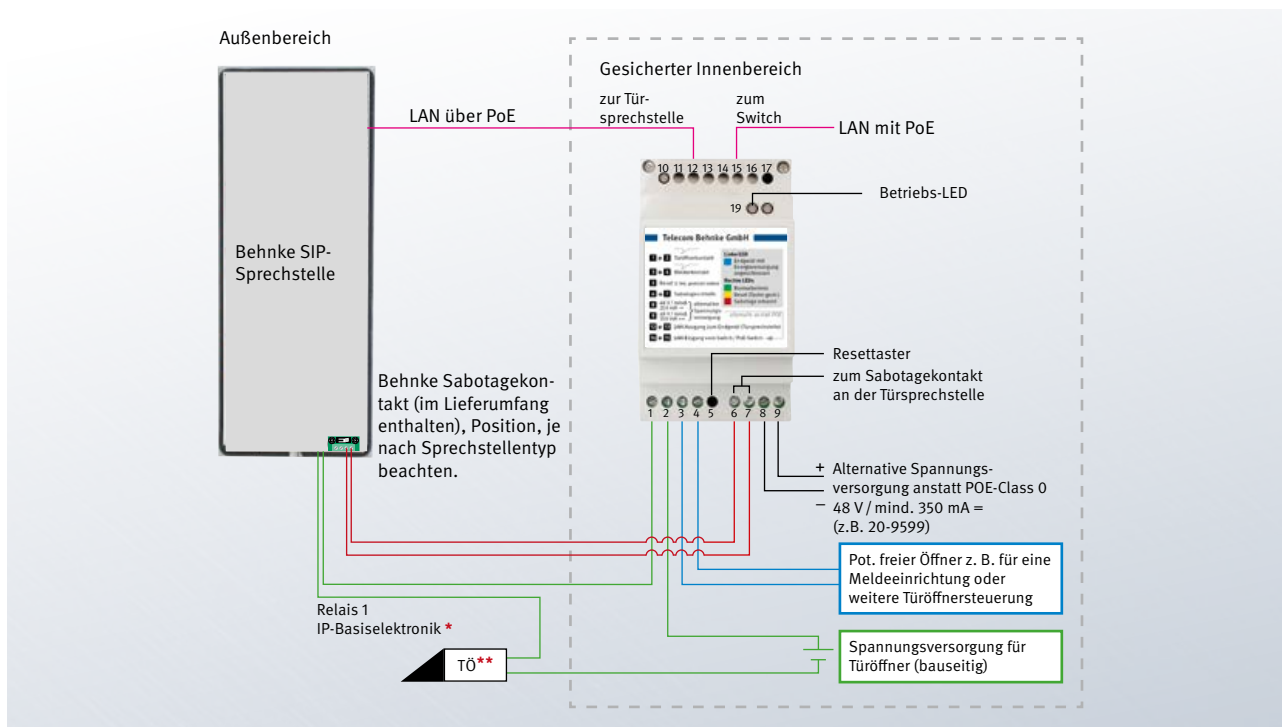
Außenbereich

Gesicherter Innenbereich

Behnke SIP-Sprechstelle

LAN über PoE

zur Türsprechstelle

zum Switch

LAN mit PoE

10 11 12 13 14 15 16 17

19

Betriebs-LED

Telecom Behnke GmbH

Resettaster

zum Sabotagekontakt an der Türsprechstelle

Behnke Sabotagekontakt (im Lieferumfang enthalten), Position, je nach Sprechstellentyp beachten.

1 2 3 4 5 6 7 8 9

+ Alternative Spannungsversorgung anstatt POE-Class 0
− 48 V / mind. 350 mA = (z.B. 20-9599)

Pot. freier Öffner z. B. für eine Meldeeinrichtung oder weitere Türöffnersteuerung

Relais 1
IP-Basiselektronik *

TÖ**

Spannungsversorgung für Türöffner (bauseitig)